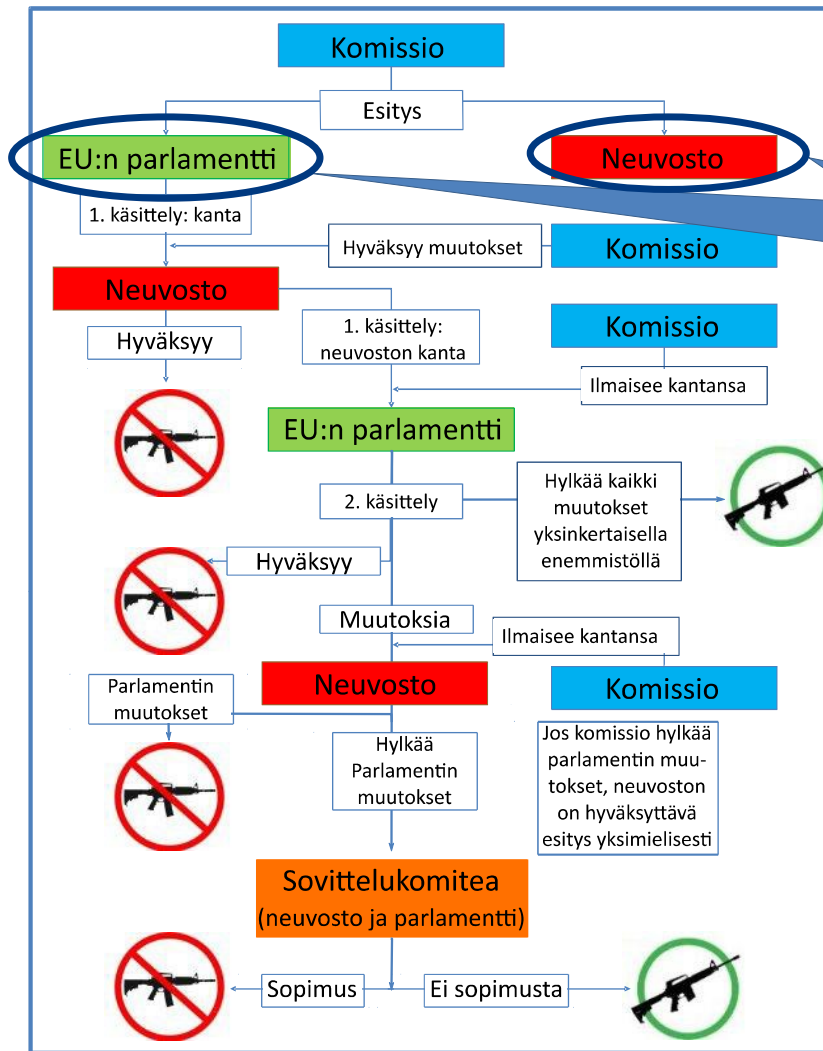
Komissio

Esitys

EU:n parlamentti

Neuvosto

1. käsittely: kanta

Hyväksyy muutokset

Komissio

Neuvosto

Hyväksyy

1. käsittely: neuvoston kanta

Komissio

Ilmaisee kantansa

EU:n parlamentti

2. käsittely

Hylkää kaikki muutokset yksinkertaisella enemmistöllä

Hyväksyy

Muutoksia

Ilmaisee kantansa

Parlamentin muutokset

Neuvosto

Komissio

Hylkää Parlamentin muutokset

Jos komissio hylkää parlamentin muutokset, neuvoston on hyväksyttävä esitys yksimielisesti

Sovittelukomitea
(neuvosto ja parlamentti)

Sopimus

Ei sopimusta